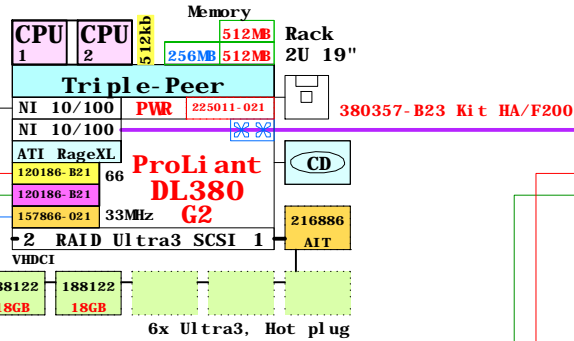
CPU 1
CPU 2
512kb
Memory
512MB
256MB
512MB
Rack
2U 19"
Triple-Peer
NI 10/100
PWR
225011-021
380357-B23 Kit HA/F200
NI 10/100
ATI RageXL
CD
120186-B21
120186-B21
66
ProLiant DL380 G2
157866-021
33MHz
216886
AIT
2 RAID Ultra3 SCSI 1
VHDCI
188122
18GB
188122
18GB
6x Ultra3, Hot plug